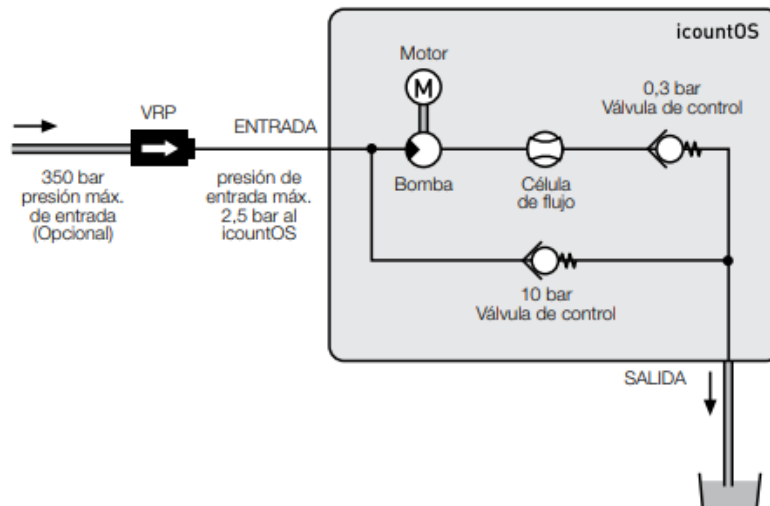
icountOS

Motor

M

VRP

ENTRADA

0,3 bar
Válvula de control

350 bar
presión máx.
de entrada
(Opcional)

presión de
entrada máx.
2,5 bar al
icountOS

Bomba

Célula
de flujo

10 bar
Válvula de control

SALIDA